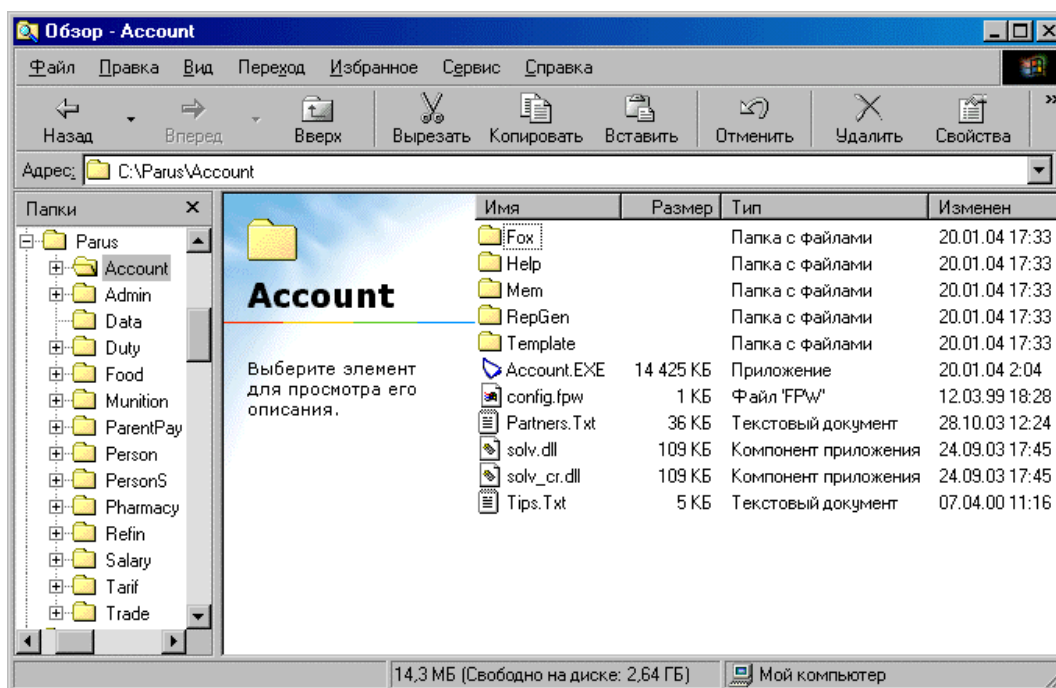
Обзор - Account

Файл Правка Вид Переход Избранное Сервис Справка

Назад Вперед Вверх Вырезать Копировать Вставить Отменить Удалить Свойства

Адрес: C:\Parus\Account

Папки ×

Parus
Account
Admin
Data
Duty
Food
Munition
ParentPay
Person
PersonS
Pharmacy
Refin
Salary
Tarif
Trade

Account

Выберите элемент для просмотра его описания.

| Имя | Размер | Тип | Изменен |
|---|---|---|---|
| Fox | | Папка с файлами | 20.01.04 17:33 |
| Help | | Папка с файлами | 20.01.04 17:33 |
| Mem | | Папка с файлами | 20.01.04 17:33 |
| RepGen | | Папка с файлами | 20.01.04 17:33 |
| Template | | Папка с файлами | 20.01.04 17:33 |
| Account.EXE | 14 425 КБ | Приложение | 20.01.04 2:04 |
| config.fpw | 1 КБ | Файл 'FPW' | 12.03.99 18:28 |
| Partners.Txt | 36 КБ | Текстовый документ | 28.10.03 12:24 |
| solv.dll | 109 КБ | Компонент приложения | 24.09.03 17:45 |
| solv_cr.dll | 109 КБ | Компонент приложения | 24.09.03 17:45 |
| Tips.Txt | 5 КБ | Текстовый документ | 07.04.00 11:16 |

14,3 МБ (Свободно на диске: 2,64 ГБ) Мой компьютер